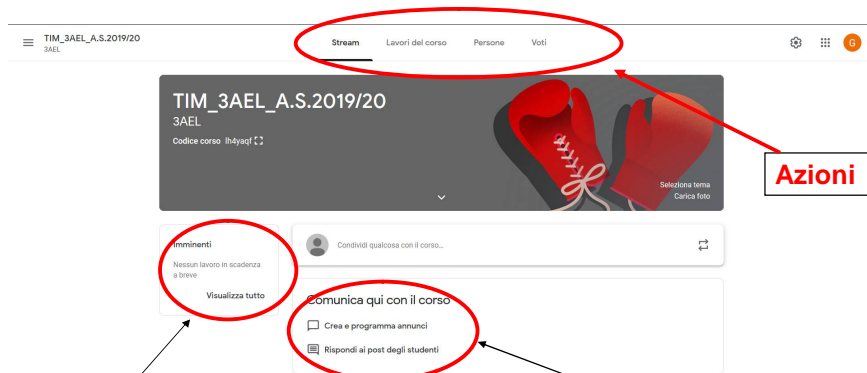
TIM_3AEL_A.S.2019/20
3AEL

Stream Lavori del corso Persone Voti

G

TIM_3AEL_A.S.2019/20
3AEL
Codice corso lh4yaqf

Seleziona tema
Carica foto

Azioni

Imminenti
Nessun lavoro in scadenza a breve
Visualizza tutto

Condividi qualcosa con il corso...

Comunica qui con il corso
Crea e programma annunci
Rispondi ai post degli studenti